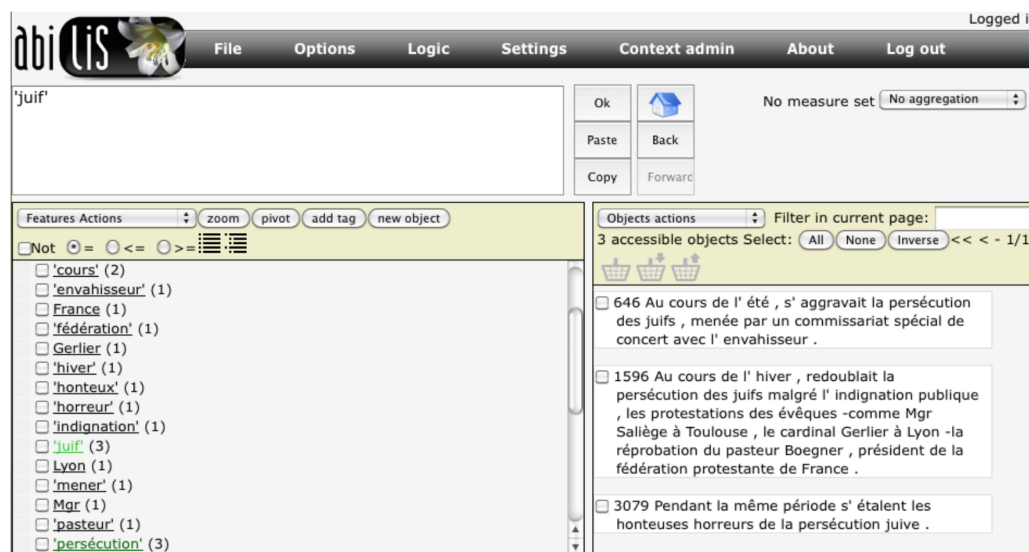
abiLIS

Logged i

File Options Logic Settings Context admin About Log out

'juif'

Ok
Paste
Copy
Back
Forward

No measure set No aggregation

Features Actions zoom pivot add tag new object

Not = <= >=

'cours' (2)
'envahisseur' (1)
France (1)
'fédération' (1)
Gerlier (1)
'hiver' (1)
'honteux' (1)
'horreur' (1)
'indignation' (1)
'juif' (3)
Lyon (1)
'mener' (1)
Mgr (1)
'pasteur' (1)
'persécution' (3)

Objects actions Filter in current page:
3 accessible objects Select: All None Inverse << < - 1/1

646 Au cours de l' été , s' aggravait la persécution des juifs , menée par un commissariat spécial de concert avec l' envahisseur .

1596 Au cours de l' hiver , redoublait la persécution des juifs malgré l' indignation publique , les protestations des évêques -comme Mgr Saliège à Toulouse , le cardinal Gerlier à Lyon -la réprobation du pasteur Boegner , président de la fédération protestante de France .

3079 Pendant la même période s' étalent les honteuses horreurs de la persécution juive .